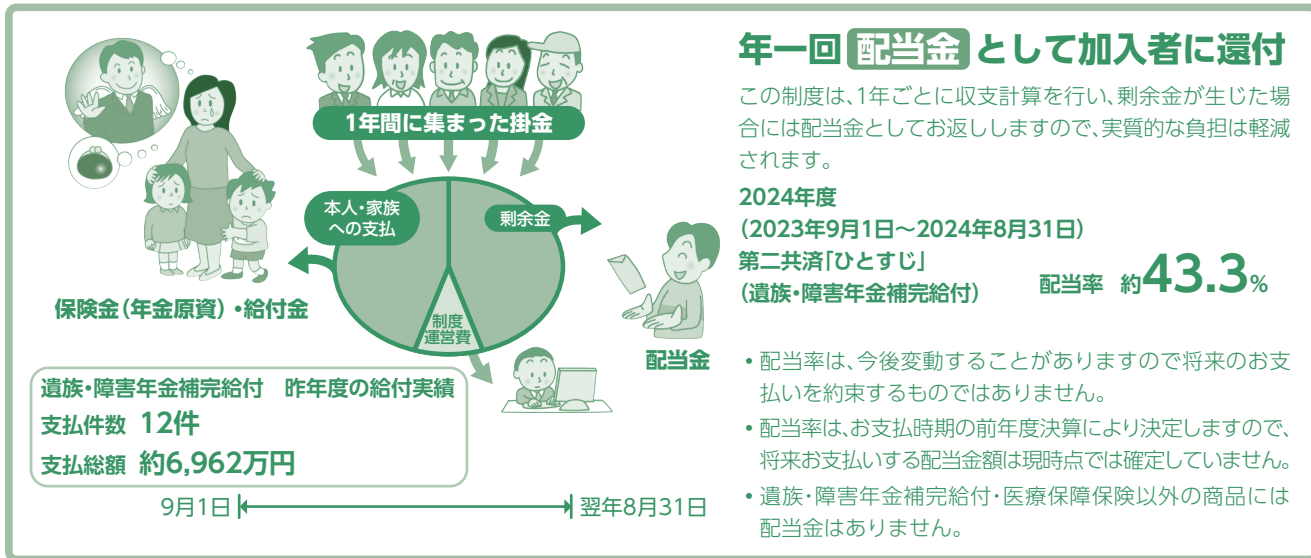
1年間に集まった掛金

本人・家族への支払

剰余金

制度運営費

保険金（年金原資）・給付金

配当金

遺族・障害年金補完給付　昨年度の給付実績

支払件数　12件

支払総額　約6,962万円

9月1日　翌年8月31日

年一回 配当金 として加入者に還付

この制度は、1年ごとに収支計算を行い、剰余金が生じた場合には配当金としてお返ししますので、実質的な負担は軽減されます。

2024年度
（2023年9月1日～2024年8月31日）
第二共済「ひとすじ」
（遺族・障害年金補完給付）　配当率　約43.3%

• 配当率は、今後変動することがありますので将来のお支払いを約束するものではありません。
• 配当率は、お支払時期の前年度決算により決定しますので、将来お支払いする配当金額は現時点では確定していません。
• 遺族・障害年金補完給付・医療保障保険以外の商品には配当金はありません。